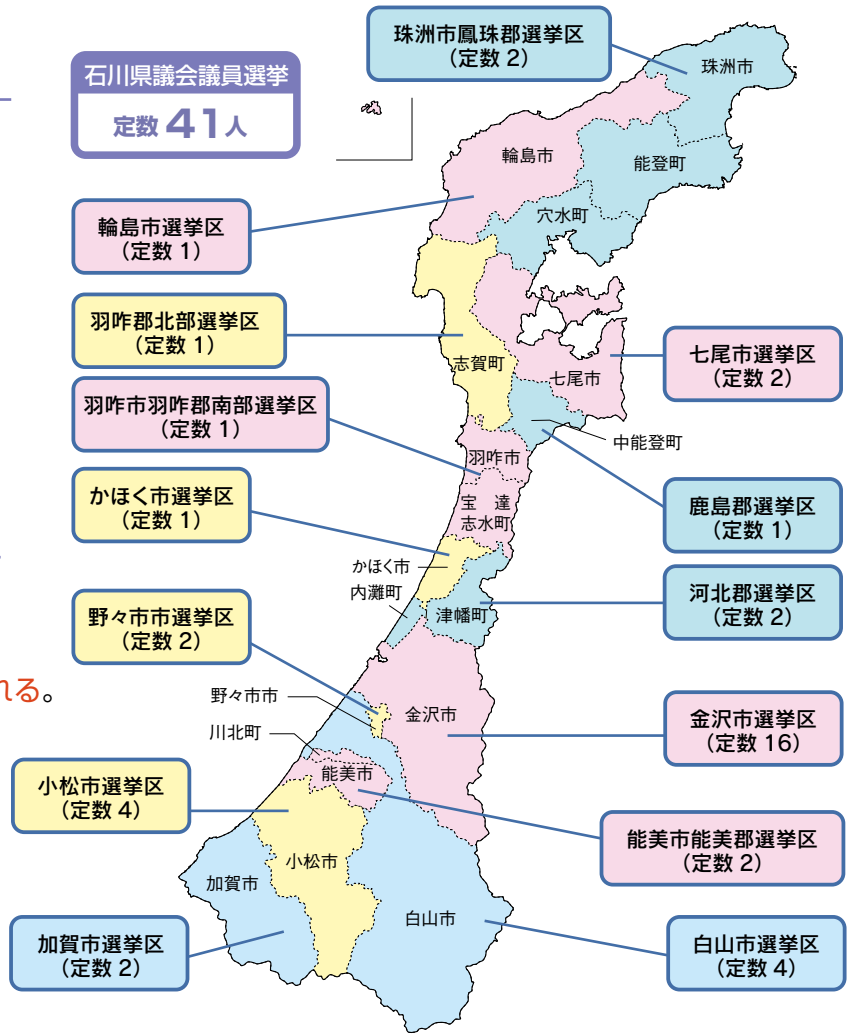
石川県議会議員選挙
定数 41人

珠洲市鳳珠郡選挙区
(定数 2)

珠洲市
輪島市
能登町
穴水町

輪島市選挙区
(定数 1)

羽咋郡北部選挙区
(定数 1)

志賀町
七尾市

七尾市選挙区
(定数 2)

羽咋市羽咋郡南部選挙区
(定数 1)

中能登町
羽咋市
宝達志水町

鹿島郡選挙区
(定数 1)

かほく市選挙区
(定数 1)

かほく市
内灘町
津幡町

河北郡選挙区
(定数 2)

野々市市選挙区
(定数 2)

れる。

野々市市
金沢市
川北町

金沢市選挙区
(定数 16)

能美市

小松市選挙区
(定数 4)

能美市能美郡選挙区
(定数 2)

小松市
加賀市
白山市

加賀市選挙区
(定数 2)

白山市選挙区
(定数 4)